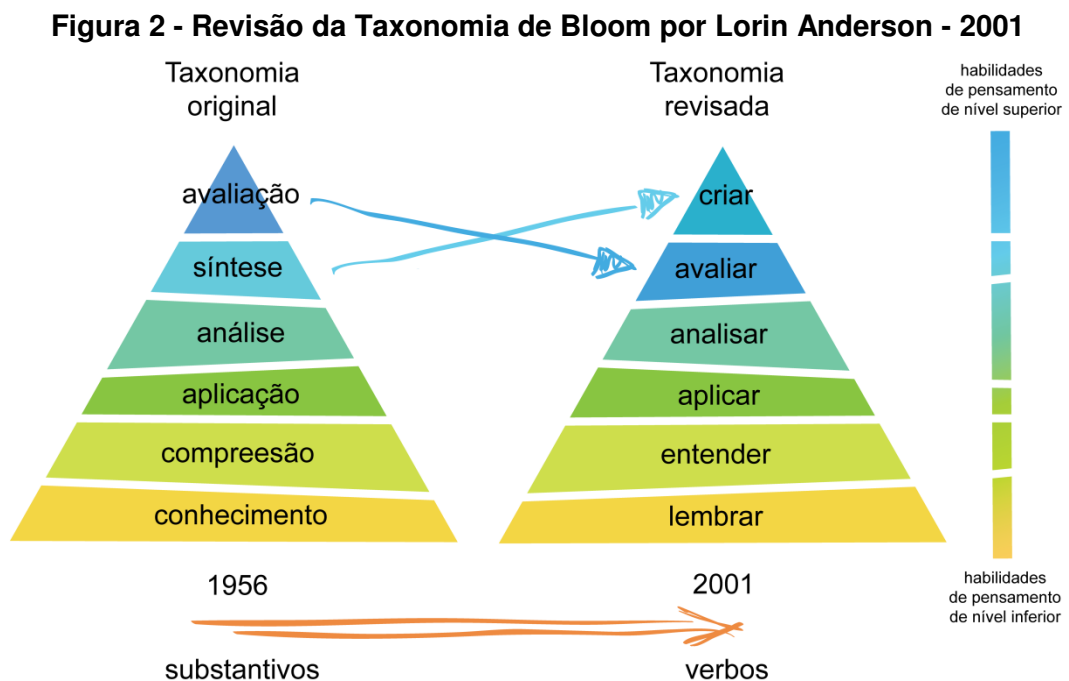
Figura 2 - Revisão da Taxonomia de Bloom por Lorin Anderson - 2001

Taxonomia original

avaliação
síntese
análise
aplicação
compreesão
conhecimento

1956

substantivos

Taxonomia revisada

criar
avaliar
analisar
aplicar
entender
lembrar

2001

verbos

habilidades de pensamento de nível superior

habilidades de pensamento de nível inferior